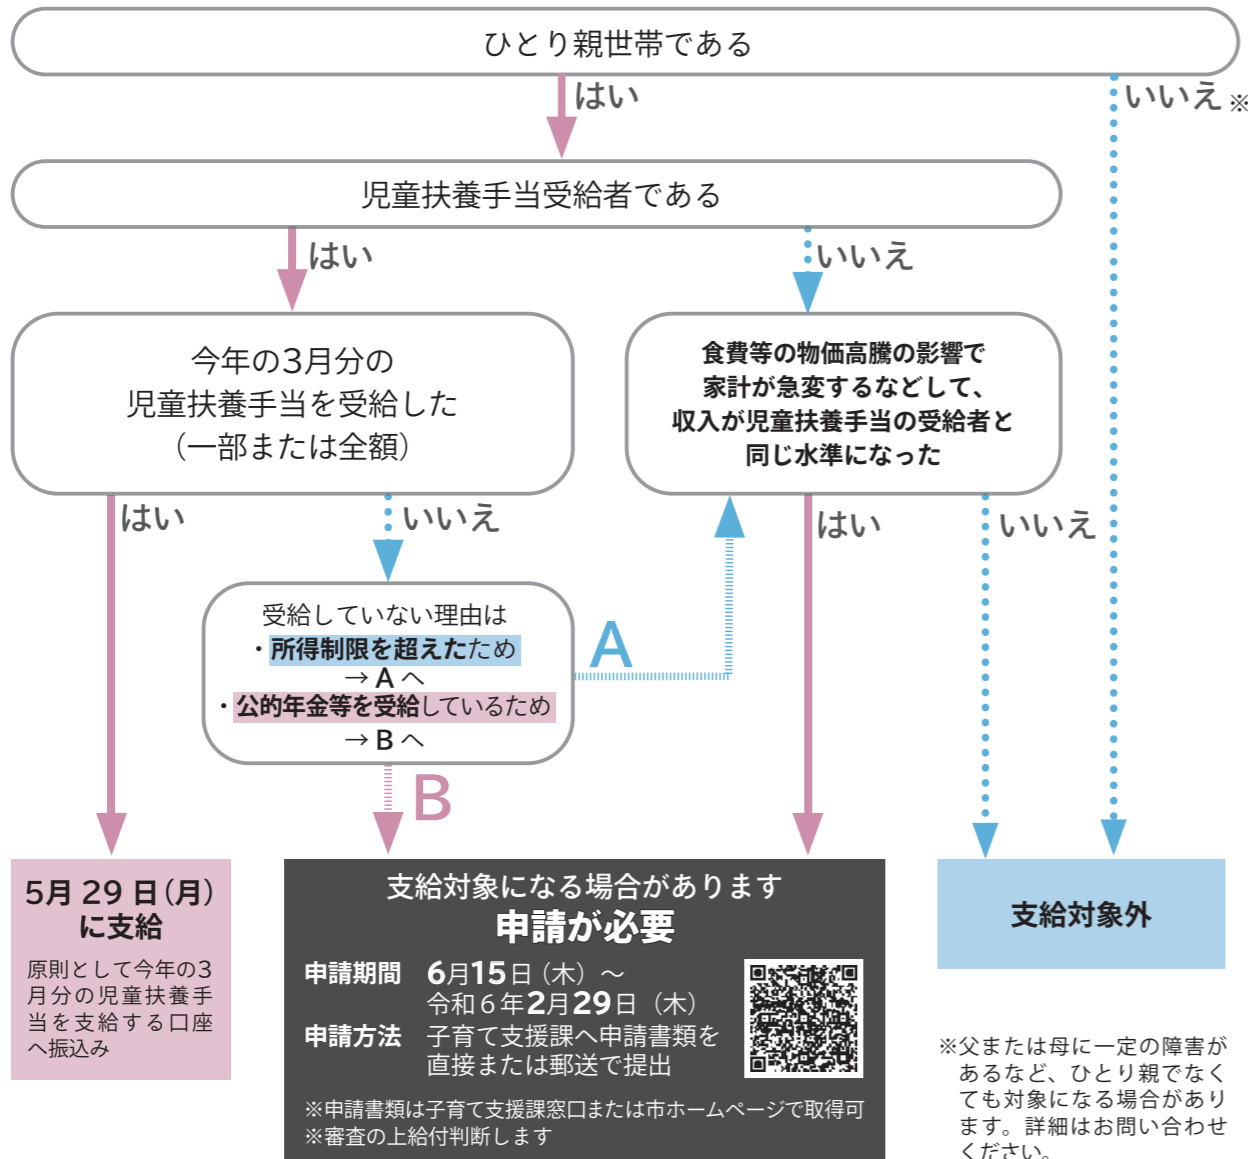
ひとり親世帯である

はい

いいえ※

児童扶養手当受給者である

はい

いいえ

今年の3月分の児童扶養手当を受給した（一部または全額）

食費等の物価高騰の影響で家計が急変するなどして、収入が児童扶養手当の受給者と同じ水準になった

はい

いいえ

はい

いいえ

受給していない理由は
・所得制限を超えたため
→Aへ
・公的年金等を受給しているため
→Bへ

A

B

5月29日（月）に支給

原則として今年の3月分の児童扶養手当を支給する口座へ振込み

支給対象になる場合があります
申請が必要

申請期間　6月15日（木）～
令和6年2月29日（木）
申請方法　子育て支援課へ申請書類を直接または郵送で提出

※申請書類は子育て支援課窓口または市ホームページで取得可
※審査の上給付判断します

支給対象外

※父または母に一定の障害があるなど、ひとり親でなくても対象になる場合があります。詳細はお問い合わせください。